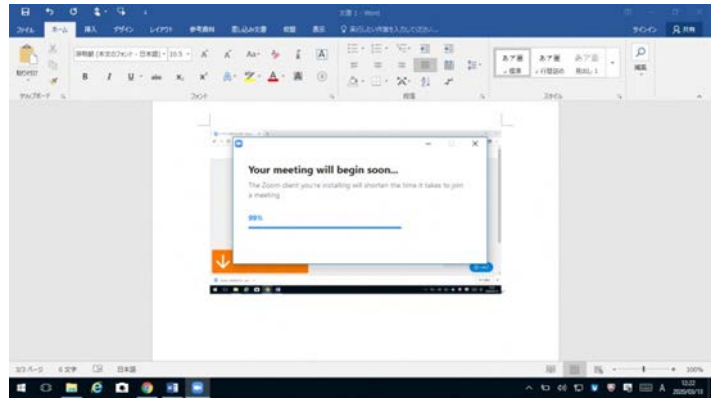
文書 1 - Word

ファイル ホーム 挿入 デザイン レイアウト 参考資料 差し込み文書 校閲 表示 実行したい作業を入力してください

サインイン 共有

貼り付け

クリップボード

フォント

段落

スタイル

編集

あア亜 標準

あア亜 行間詰め

あア亜 見出し 1

Your meeting will begin soon...

The Zoom client you're installing will shorten the time it takes to join a meeting.

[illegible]

1/1 ページ 0 文字 日本語

100%

13:22
2020/03/10